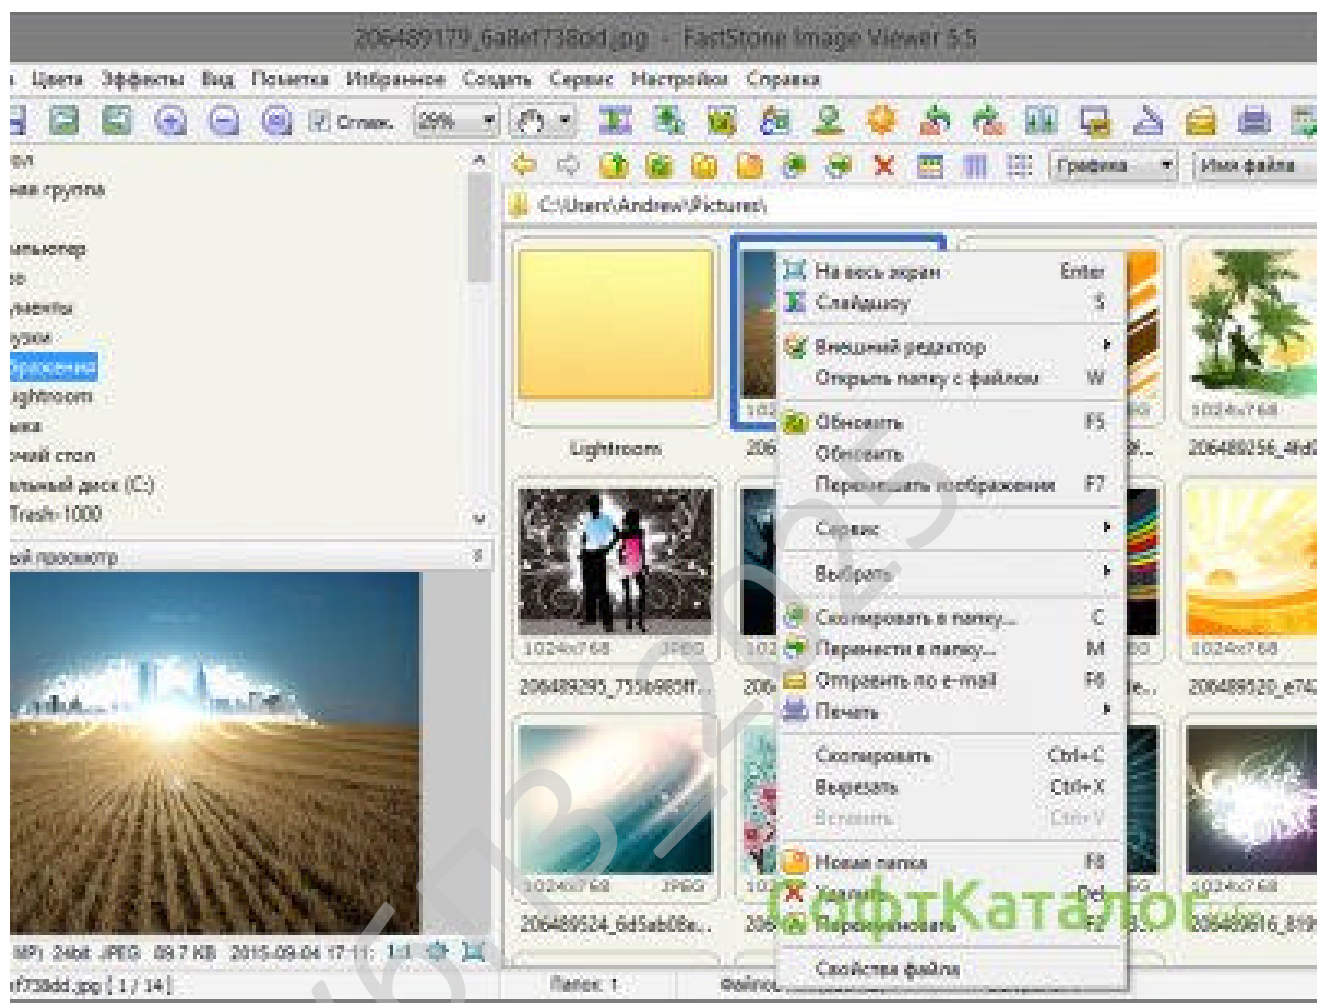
206489179_6a8ef738od.jpg - FastStone Image Viewer 5.5

Цвета Эффекты Вид Пометка Избранное Создать Сервис Настройки Справка

Отмен. 29%

Графика Имя файла

C:\Users\Andrew\Pictures\

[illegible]
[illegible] группа
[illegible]мпьютер
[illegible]
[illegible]ументы
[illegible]узки
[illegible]бражения
Lightroom
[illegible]
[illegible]очий стол
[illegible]льный диск (C:)
Trash-1000

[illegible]ый просмотр

Lightroom

1024x768 JPEG
206489295_755b985ff...

1024x768 JPEG
206489524_6d5ab08e...

1024x768
206489256_4fd2

1024x768
206489520_e74

1024x768
206489616_810

На весь экран Enter
Слайдшоу S
Внешний редактор
Открыть папку с файлом W
Обновить F5
Обновить
Перемешать изображения F7
Сервис
Выбрать
Скопировать в папку... C
Переместить в папку... M
Отправить по e-mail F6
Печать
Скопировать Ctrl+C
Вырезать Ctrl+X
Вставить Ctrl+V
Новая папка F8
Удалить Del
Переименовать F2
Свойства файла

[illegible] 24bit JPEG 89.7 KB 2015-09-04 17:11 1:1
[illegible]f738dd.jpg [ 1 / 14 ]
Папок: 1
Файлов

СофтКаталог